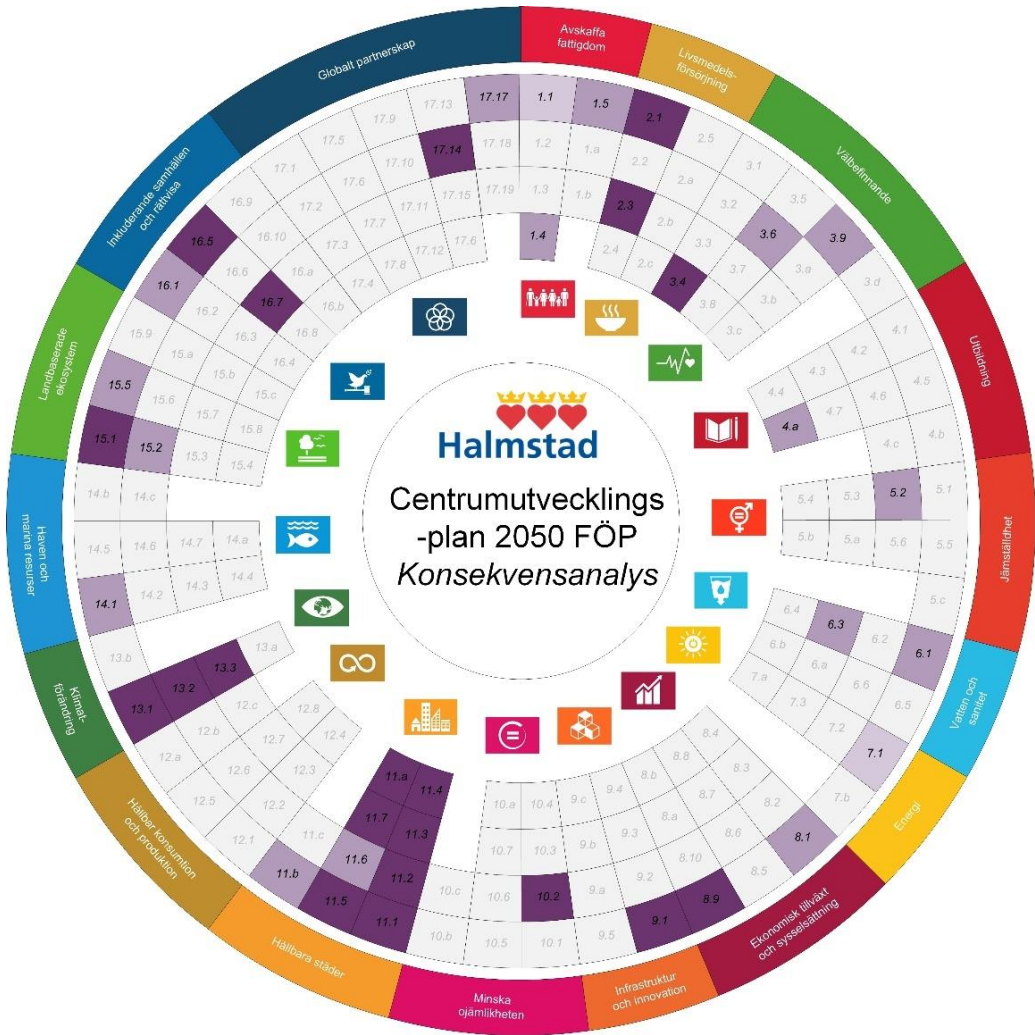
Avskaffa fattigdom
Livsmedelsförsörjning
Välbefinnande
Utbildning
Jämställdhet
Vatten och sanitet
Energi
Ekonomisk tillväxt och sysselsättning
Infrastruktur och innovation
Minska ojämlikheten
Hållbara städer
Hållbar konsumtion och produktion
Klimatförändring
Haven och marina resurser
Landbaserade ekosystem
Inkluderande samhällen och rättvisa
Globalt partnerskap

Halmstad
Centrumutvecklings -plan 2050 FÖP
*Konsekvensanalys*

1.1 1.2 1.3 1.4 1.5 1.a 1.b
2.1 2.2 2.3 2.4 2.5 2.a 2.b 2.c
3.1 3.2 3.3 3.4 3.5 3.6 3.7 3.8 3.9 3.a 3.b 3.c 3.d
4.1 4.2 4.3 4.4 4.5 4.6 4.7 4.a 4.b 4.c
5.1 5.2 5.3 5.4 5.5 5.6 5.a 5.b 5.c
6.1 6.2 6.3 6.4 6.5 6.6 6.a 6.b
7.1 7.2 7.3 7.a 7.b
8.1 8.2 8.3 8.4 8.5 8.6 8.7 8.8 8.9 8.10 8.a 8.b
9.1 9.2 9.3 9.4 9.5 9.a 9.b 9.c
10.1 10.2 10.3 10.4 10.5 10.6 10.7 10.a 10.b 10.c
11.1 11.2 11.3 11.4 11.5 11.6 11.7 11.a 11.b 11.c
12.1 12.2 12.3 12.4 12.5 12.6 12.7 12.8 12.a 12.b 12.c
13.1 13.2 13.3 13.a 13.b
14.1 14.2 14.3 14.4 14.5 14.6 14.7 14.a 14.b 14.c
15.1 15.2 15.3 15.4 15.5 15.6 15.7 15.8 15.9 15.a 15.b 15.c
16.1 16.2 16.3 16.4 16.5 16.6 16.7 16.8 16.9 16.10 16.a 16.b
17.1 17.2 17.3 17.4 17.5 17.6 17.7 17.8 17.9 17.10 17.11 17.12 17.13 17.14 17.15 17.6 17.17 17.18 17.19